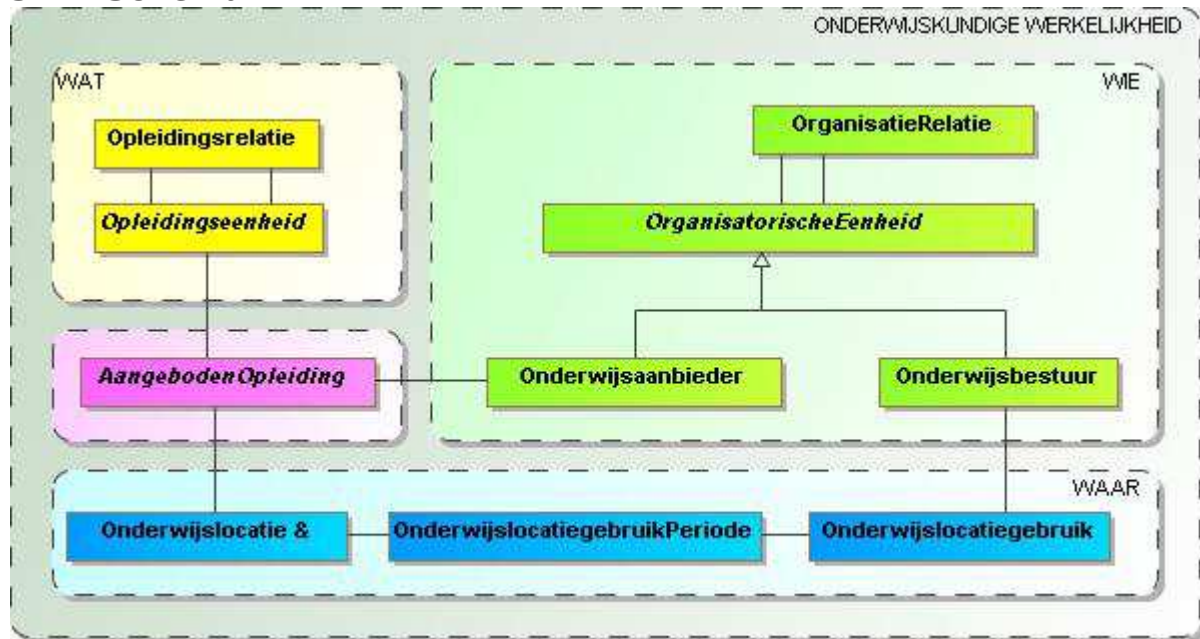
ONDERWIJSKUNDIGE WERKELIJKHEID

WAT

Opleidingsrelatie

Opleidingseenheid

WIE

OrganisatieRelatie

OrganisatorischeEenheid

AangebodenOpleiding

Onderwijsaanbieder

Onderwijsbestuur

WAAR

Onderwijslocatie &

OnderwijslocatiegebruikPeriode

Onderwijslocatiegebruik